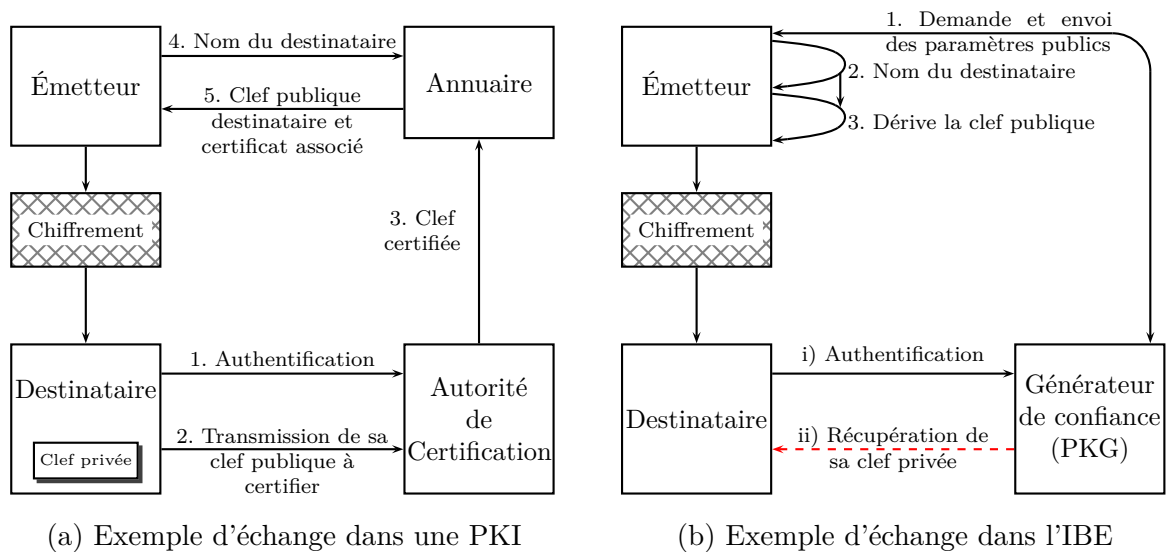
Émetteur

4. Nom du destinataire

5. Clef publique destinataire et certificat associé

Annuaire

Chiffrement

3. Clef certifiée

Destinataire

Clef privée

1. Authentification

2. Transmission de sa clef publique à certifier

Autorité de Certification

(a) Exemple d'échange dans une PKI

Émetteur

1. Demande et envoi des paramètres publics

2. Nom du destinataire

3. Dérive la clef publique

Chiffrement

Destinataire

i) Authentification

ii) Récupération de sa clef privée

Générateur de confiance (PKG)

(b) Exemple d'échange dans l'IBE